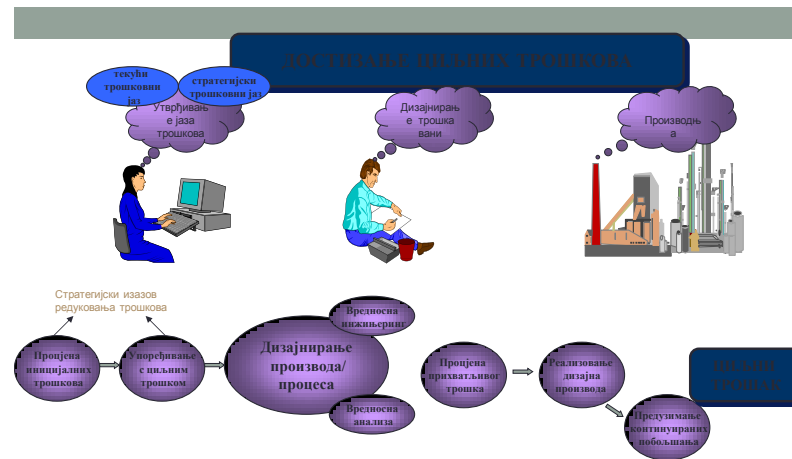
ДОСТИЗАЊЕ ЦИЉНИХ ТРОШКОВА

текући трошкови јаз

стратегијски трошковни јаз

Утврђивање јаза трошкова

Дизајнирање трошкавани

Производња

Стратегијски изазов редуковања трошкова

Процјена иницијалних трошкова

Упоређивање с циљним трошком

Дизајнирање производа/ процеса

Вриједносни инжењеринг

Вриједносна анализа

Процјена прихватљивог трошка

Реализовање дизајна производа

Предузимање континуираних побољшања

ЦИЉНИ ТРОШАК